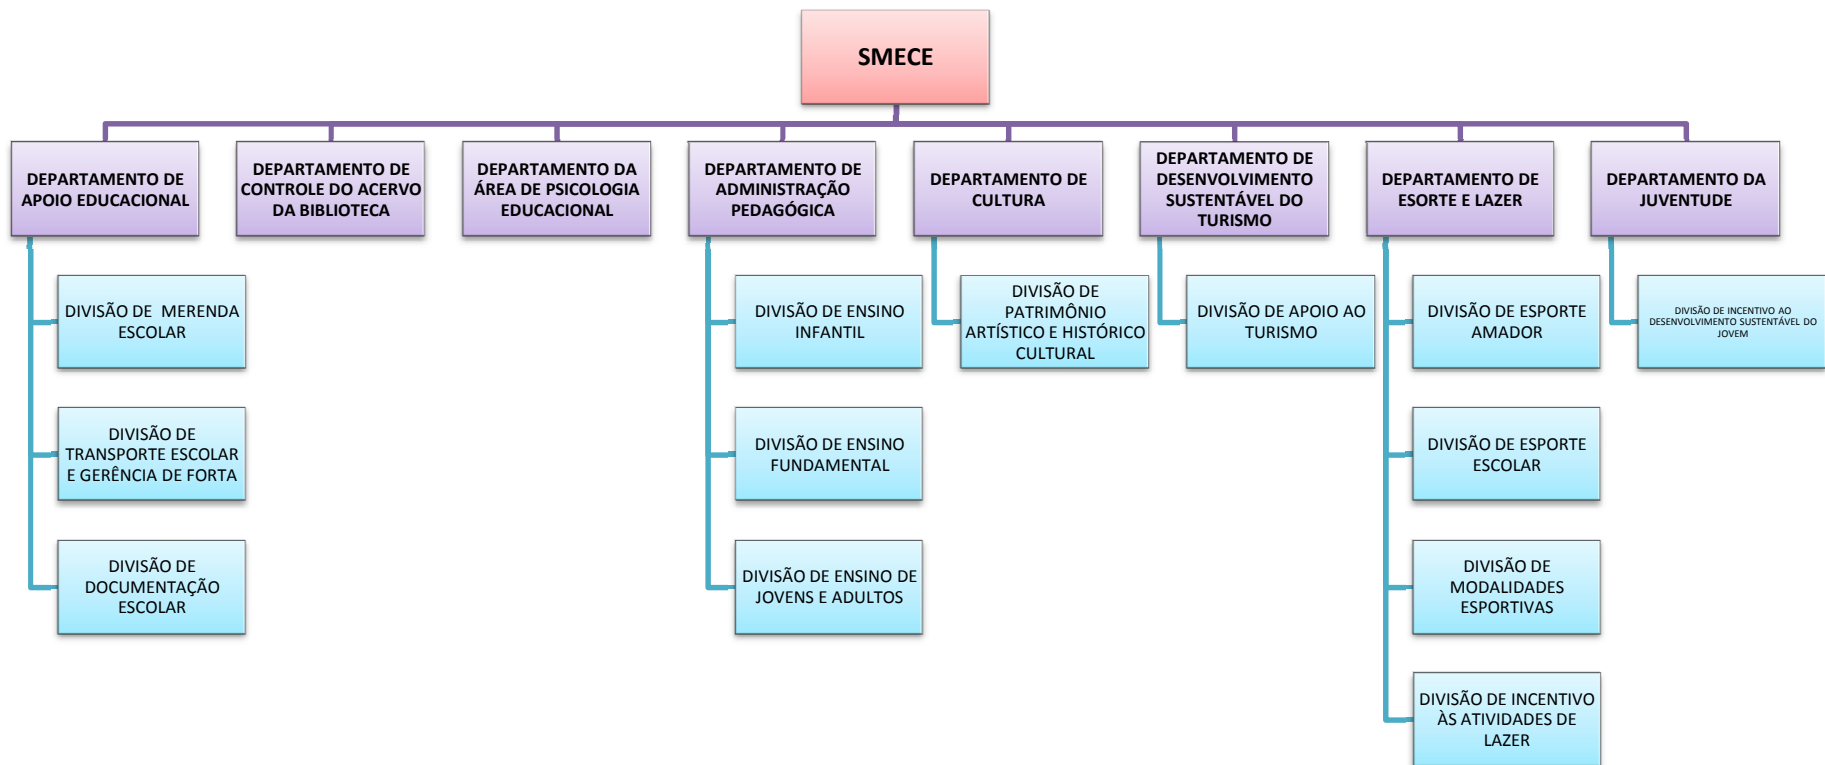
SMECE

DEPARTAMENTO DE APOIO EDUCACIONAL

DIVISÃO DE MERENDA ESCOLAR

DIVISÃO DE TRANSPORTE ESCOLAR E GERÊNCIA DE FORTA

DIVISÃO DE DOCUMENTAÇÃO ESCOLAR

DEPARTAMENTO DE CONTROLE DO ACERVO DA BIBLIOTECA

DEPARTAMENTO DA ÁREA DE PSICOLOGIA EDUCACIONAL

DEPARTAMENTO DE ADMINISTRAÇÃO PEDAGÓGICA

DIVISÃO DE ENSINO INFANTIL

DIVISÃO DE ENSINO FUNDAMENTAL

DIVISÃO DE ENSINO DE JOVENS E ADULTOS

DEPARTAMENTO DE CULTURA

DIVISÃO DE PATRIMÔNIO ARTÍSTICO E HISTÓRICO CULTURAL

DEPARTAMENTO DE DESENVOLVIMENTO SUSTENTÁVEL DO TURISMO

DIVISÃO DE APOIO AO TURISMO

DEPARTAMENTO DE ESORTE E LAZER

DIVISÃO DE ESPORTE AMADOR

DIVISÃO DE ESPORTE ESCOLAR

DIVISÃO DE MODALIDADES ESPORTIVAS

DIVISÃO DE INCENTIVO ÀS ATIVIDADES DE LAZER

DEPARTAMENTO DA JUVENTUDE

DIVISÃO DE INCENTIVO AO DESENVOLVIMENTO SUSTENTÁVEL DO JOVEM